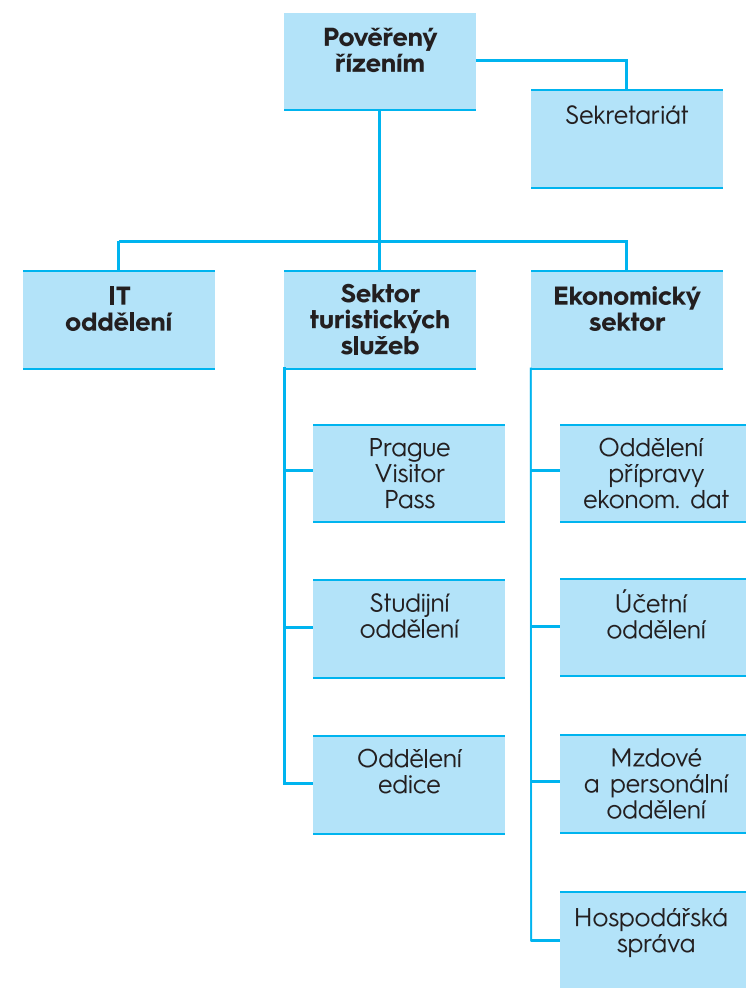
Pověřený řízením

Sekretariát

IT oddělení

Sektor turistických služeb

Prague Visitor Pass

Studijní oddělení

Oddělení edice

Ekonomický sektor

Oddělení přípravy ekonom. dat

Účetní oddělení

Mzdové a personální oddělení

Hospodářská správa